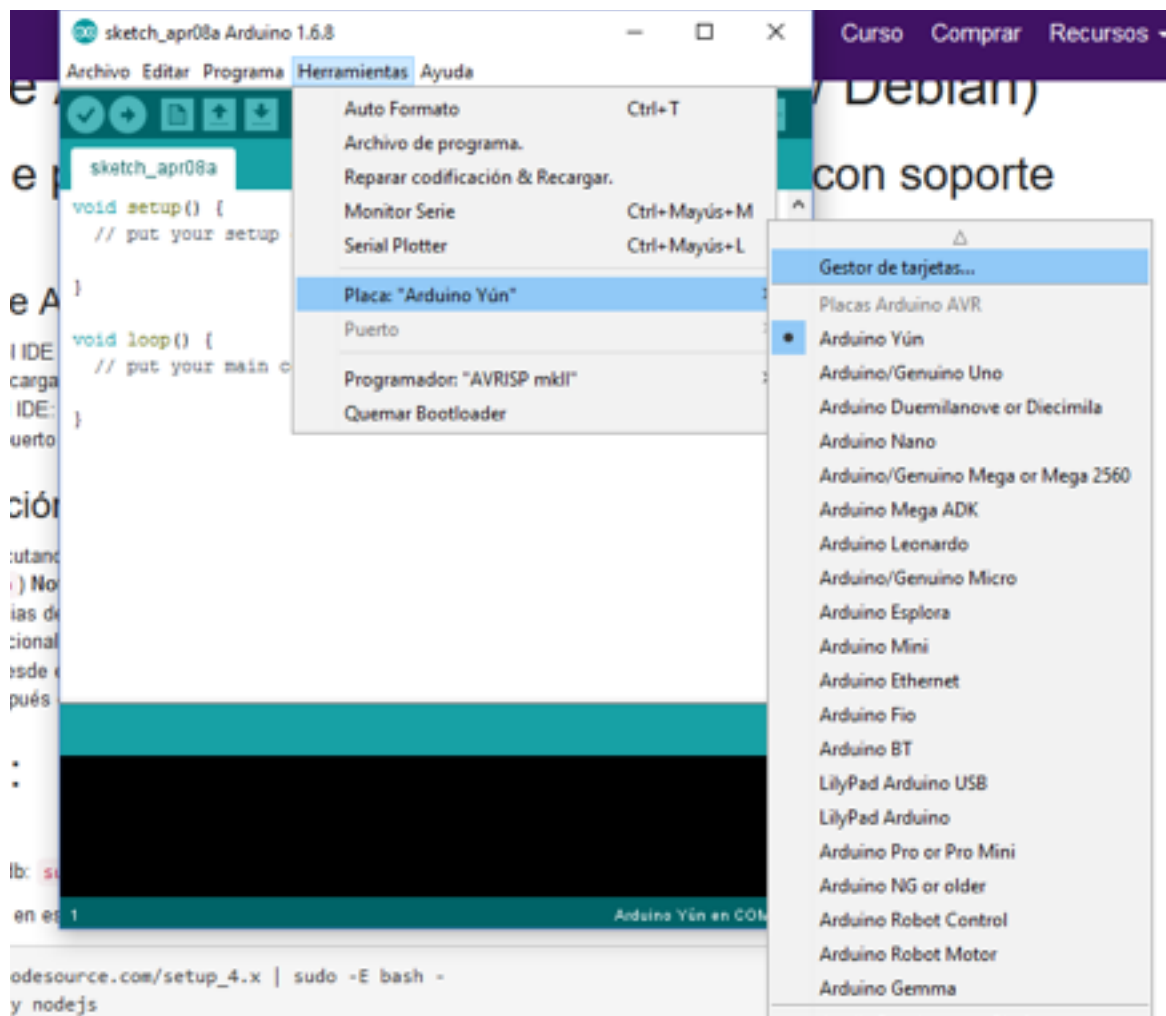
sketch_apr08a Arduino 1.6.8

Archivo Editar Programa Herramientas Ayuda

Curso Comprar Recursos

sketch_apr08a

void setup() {
  // put your setup

}

void loop() {
  // put your main c

}

Auto Formato Ctrl+T
Archivo de programa.
Reparar codificación & Recargar.
Monitor Serie Ctrl+Mayús+M
Serial Plotter Ctrl+Mayús+L
Placa: "Arduino Yún"
Puerto
Programador: "AVRISP mkII"
Quemar Bootloader

Gestor de tarjetas...
Placas Arduino AVR
Arduino Yún
Arduino/Genuino Uno
Arduino Duemilanove or Diecimila
Arduino Nano
Arduino/Genuino Mega or Mega 2560
Arduino Mega ADK
Arduino Leonardo
Arduino/Genuino Micro
Arduino Esplora
Arduino Mini
Arduino Ethernet
Arduino Fio
Arduino BT
LilyPad Arduino USB
LilyPad Arduino
Arduino Pro or Pro Mini
Arduino NG or older
Arduino Robot Control
Arduino Robot Motor
Arduino Gemma

1 Arduino Yún en COM

e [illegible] Debian)

e p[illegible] con soporte

e A
l IDE
carga
IDE:
uerto

ción
utand
) No
ias d
ional
esde
pués

:

lb: s

en e

odesource.com/setup_4.x | sudo -E bash -
y nodejs